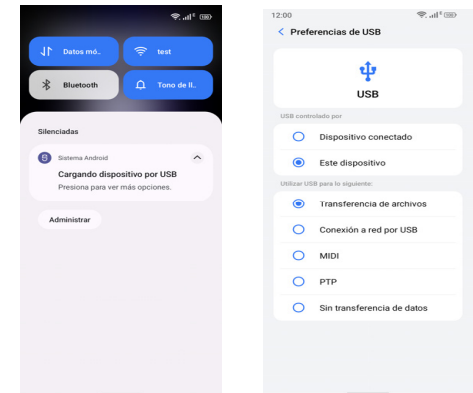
Datos mó..
test
Bluetooth
Tono de ll..

Silenciadas

Sistema Android
Cargando dispositivo por USB
Presiona para ver más opciones.

Administrar

12:00

Preferencias de USB

USB

USB controlado por
Dispositivo conectado
Este dispositivo

Utilizar USB para lo siguiente:
Transferencia de archivos
Conexión a red por USB
MIDI
PTP
Sin transferencia de datos